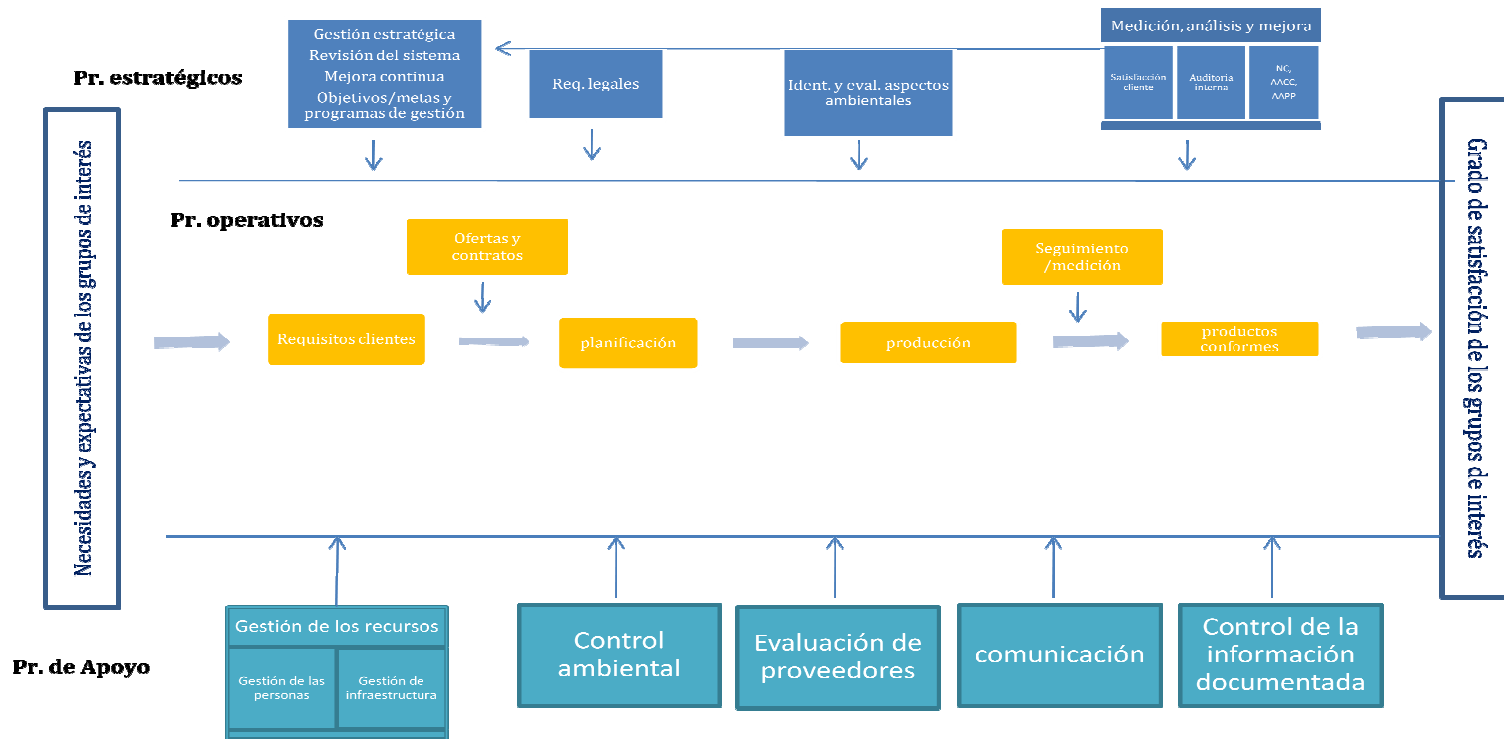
Gestión estratégica
Revisión del sistema
Mejora continua
Objetivos/metas y programas de gestión

Req. legales

Ident. y eval. aspectos ambientales

Medición, análisis y mejora

Satisfacción cliente

Auditoria interna

NC, AACC, AAPP

Pr. estratégicos

Necesidades y expectativas de los grupos de interés

Grado de satisfacción de los grupos de interés

Pr. operativos

Ofertas y contratos

Seguimiento /medición

Requisitos clientes

planificación

producción

productos conformes

Gestión de los recursos

Gestión de las personas

Gestión de infraestructura

Control ambiental

Evaluación de proveedores

comunicación

Control de la información documentada

Pr. de Apoyo